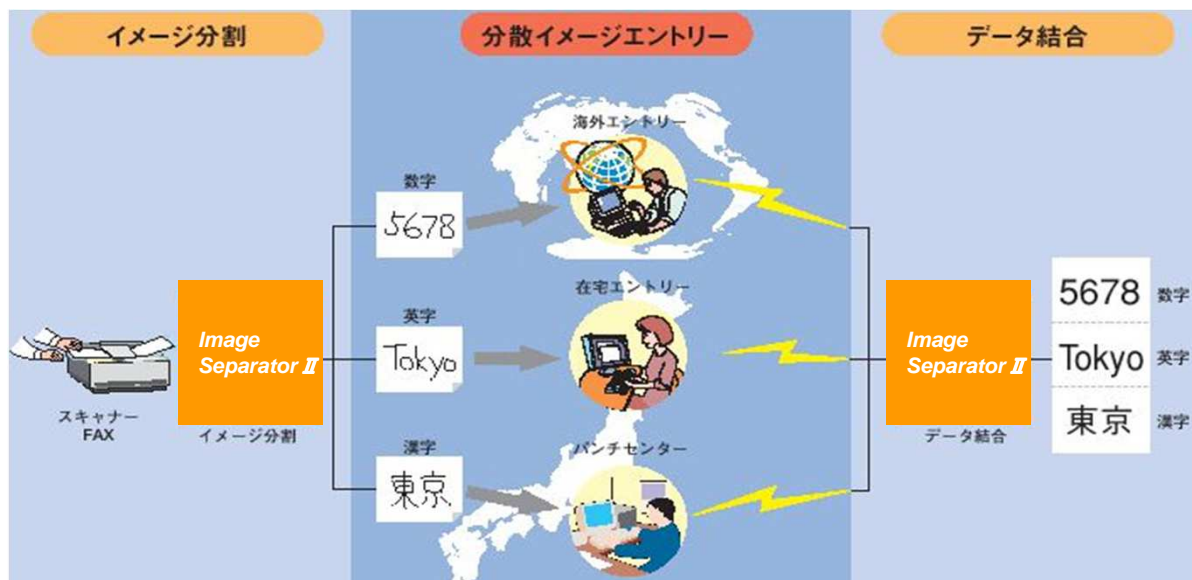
イメージ分割

分散イメージエントリー

データ結合

海外エントリー

数字

5678

在宅エントリー

英字

Tokyo

漢字

東京

パンチセンター

Image Separator Ⅱ

イメージ分割

スキャナー
FAX

Image Separator Ⅱ

データ結合

| 5678 | 数字 |
|---|---|
| Tokyo | 英字 |
| 東京 | 漢字 |